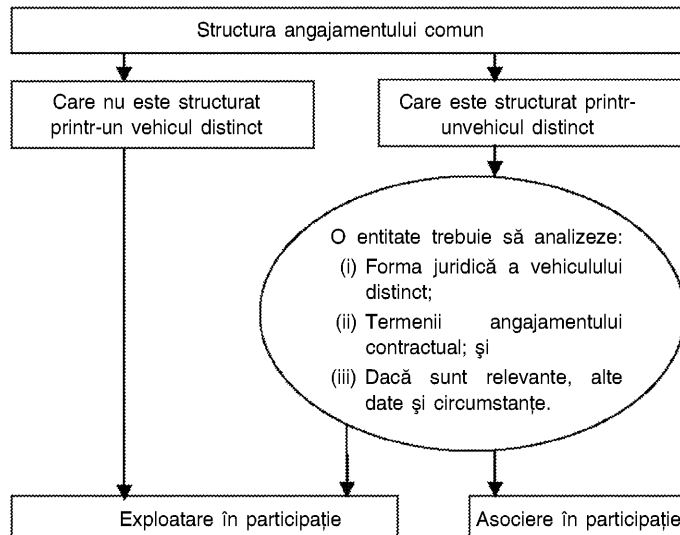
Structura angajamentului comun

Care nu este structurat printr-un vehicul distinct

Care este structurat printr-unvehicul distinct

O entitate trebuie să analizeze:
(i) Forma juridică a vehiculului distinct;
(ii) Termenii angajamentului contractual; şi
(iii) Dacă sunt relevante, alte date şi circumstanţe.

Exploatare în participaţie

Asociere în participaţie